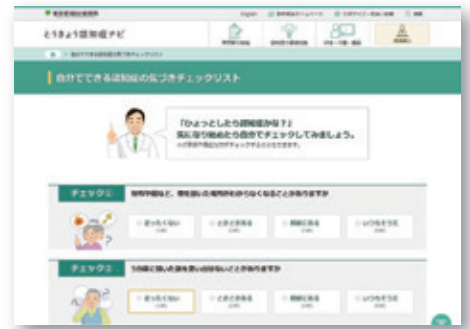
とうきょう認知症ナビ

自分でできる認知症の気づきチェックリスト

「ひょっとしたら認知症かな？」
気になり始めたら自分でチェックしてみましょう。

チェック1

まったくない

ときどきある

頻繁にある

いつもそうだ

チェック2

まったくない

ときどきある

頻繁にある

いつもそうだ